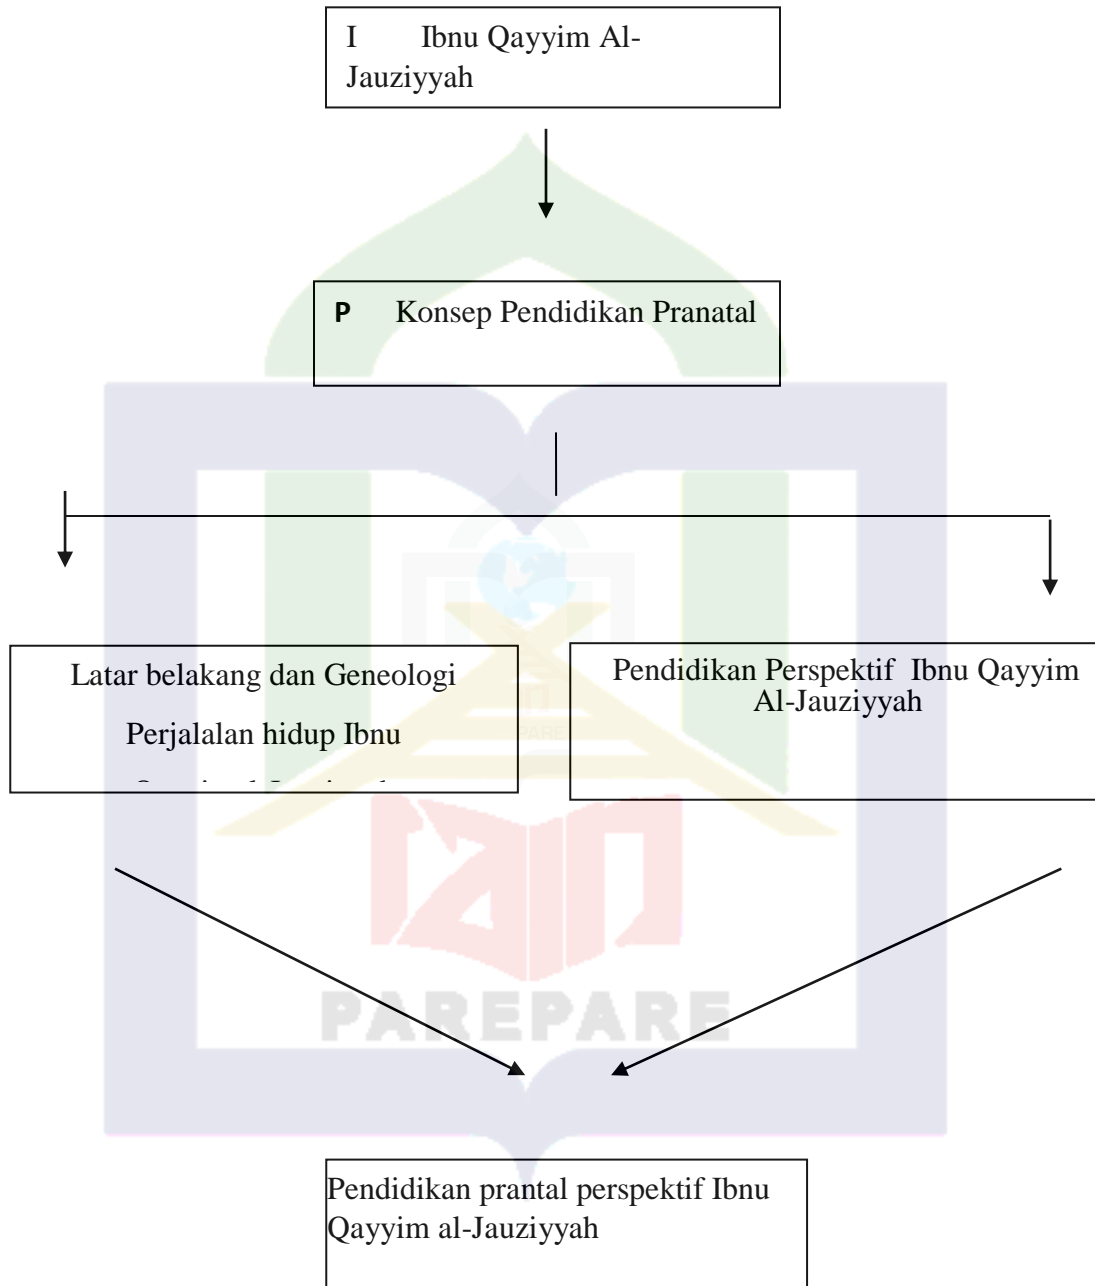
I Ibnu Qayyim Al-Jauziyyah

P Konsep Pendidikan Pranatal

Latar belakang dan Geneologi Perjalalan hidup Ibnu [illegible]

Pendidikan Perspektif Ibnu Qayyim Al-Jauziyyah

PAREPARE

Pendidikan prantal perspektif Ibnu Qayyim al-Jauziyyah